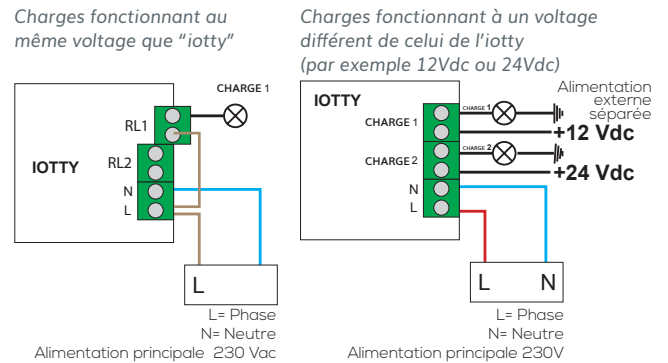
Charges fonctionnant au même voltage que "iotty"

CHARGE 1
RL1
RL2
IOTTY
N
L
L
L= Phase
N= Neutre
Alimentation principale 230 Vac

Charges fonctionnant à un voltage différent de celui de l'iotty (par exemple 12Vdc ou 24Vdc)

IOTTY
CHARGE 1
CHARGE 1
Alimentation externe séparée
+12 Vdc
CHARGE 2
CHARGE 2
+24 Vdc
N
L
L
N
L= Phase
N= Neutre
Alimentation principale 230V